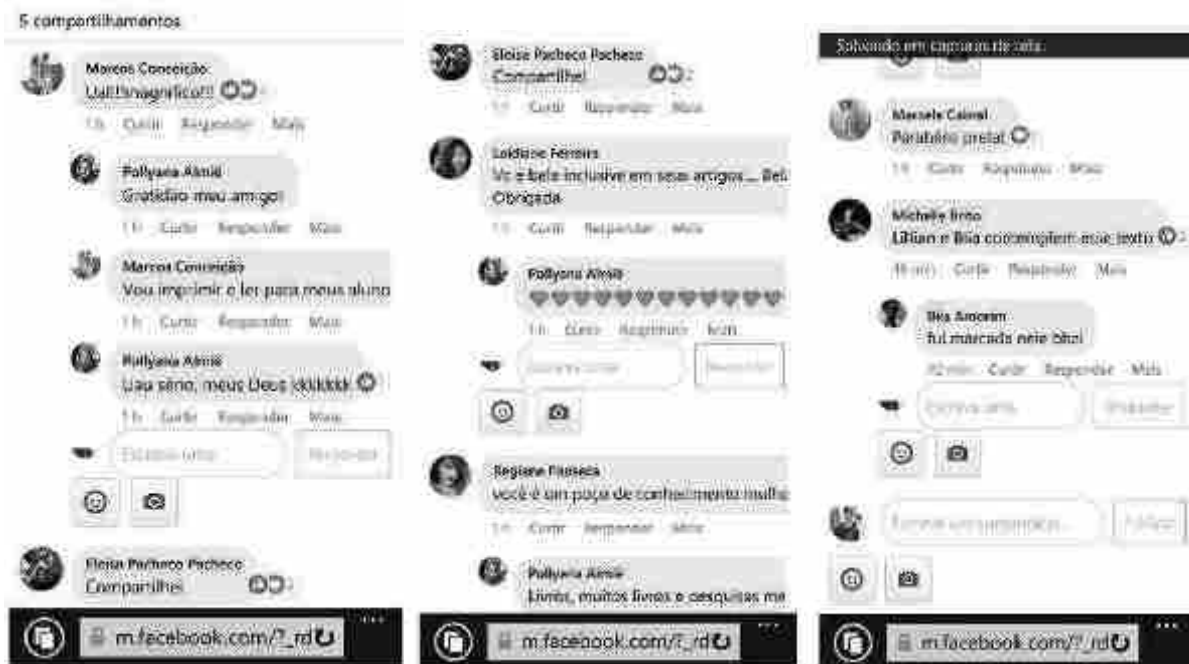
5 compartilhamentos

Marcos Conceição
Uau!!magnífico!!! 2
1 h Curtir Responder Mais

Pollyana Almir
Gratidão meu amigo!
1 h Curtir Responder Mais

Marcos Conceição
Vou imprimir e ler para meus aluno

1 h Curtir Responder Mais

Pollyana Almir
Uau sério, meus Deus kkkkkkk
1 h Curtir Responder Mais

Escreva uma... Responder

Eloisa Pacheco Pacheco
Compartilhei 2

Eloisa Pacheco Pacheco
Compartilhei 2
1 h Curtir Responder Mais

Loidiane Ferreira
Vc é bela inclusive em seus artigos.... Bel Obrigada
1 h Curtir Responder Mais

Pollyana Almir
♥♥♥♥♥♥♥♥♥♥♥♥
1 h Curtir Responder Mais

Escreva uma... Responder

Regiane Fonseca
você é um poço de conhecimento muito
1 h Curtir Responder Mais

Pollyana Almir
Livros, muitos livros e pesquisas me

Salvando em capturas de tela...

Marcela Cabral
Parabéns preta!
1 h Curtir Responder Mais

Michelle Brito
Lilian e Bia contemplem esse texto 2
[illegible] Curtir Responder Mais

Bia Amorim
fui marcada nele btw!
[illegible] Curtir Responder Mais

Escreva uma... Responder

Escreva um comentário... Publicar

m.facebook.com/?_rd
m.facebook.com/?_rd
m.facebook.com/?_rd